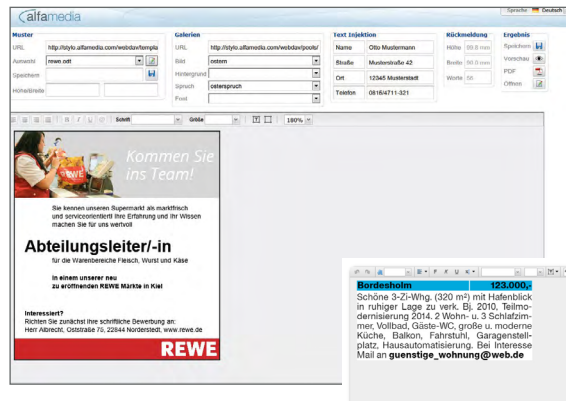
alfamedia

Sprache Deutsch

Muster
URL http://stylo.alfamedia.com/webdav/templa
Auswahl rewe.odt
Speichern
Höhe/Breite

Galerien
URL http://stylo.alfamedia.com/webdav/pools/
Bild ostern
Hintergrund
Spruch osterspruch
Font

Text Injektion
Name Otto Mustermann
Straße Musterstraße 42
Ort 12345 Musterstadt
Telefon 0816/4711-321

Rückmeldung
Höhe 99.8 mm
Breite 50.8 mm
Worte 58

Ergebnis
Speichern
Vorschau
PDF
Öffnen

Schrift Größe 190%

Kommen Sie ins Team!

REWE

Sie kennen unseren Supermarkt als marktfrisch und serviceorientiert! Ihre Erfahrung und Ihr Wissen machen Sie für uns wertvoll

Abteilungsleiter/-in

für die Warenbereiche Fleisch, Wurst und Käse

in einem unserer neu zu eröffnenden REWE Märkte in Kiel

Interessiert?
Richten Sie zunächst Ihre schriftliche Bewerbung an:
Herr Albrecht, Oststraße 75, 22844 Norderstedt, www.rewe.de

REWE

Bordesholm 123.000,-
Schöne 3-Zi-Whg. (320 m²) mit Hafenblick in ruhiger Lage zu verk. Bj. 2010, Teilmodernisierung 2014. 2 Wohn- u. 3 Schlafzimmer, Vollbad, Gäste-WC, große u. moderne Küche, Balkon, Fahrstuhl, Garagenstellplatz, Hausautomatisierung. Bei Interesse Mail an guenstige_wohnung@web.de